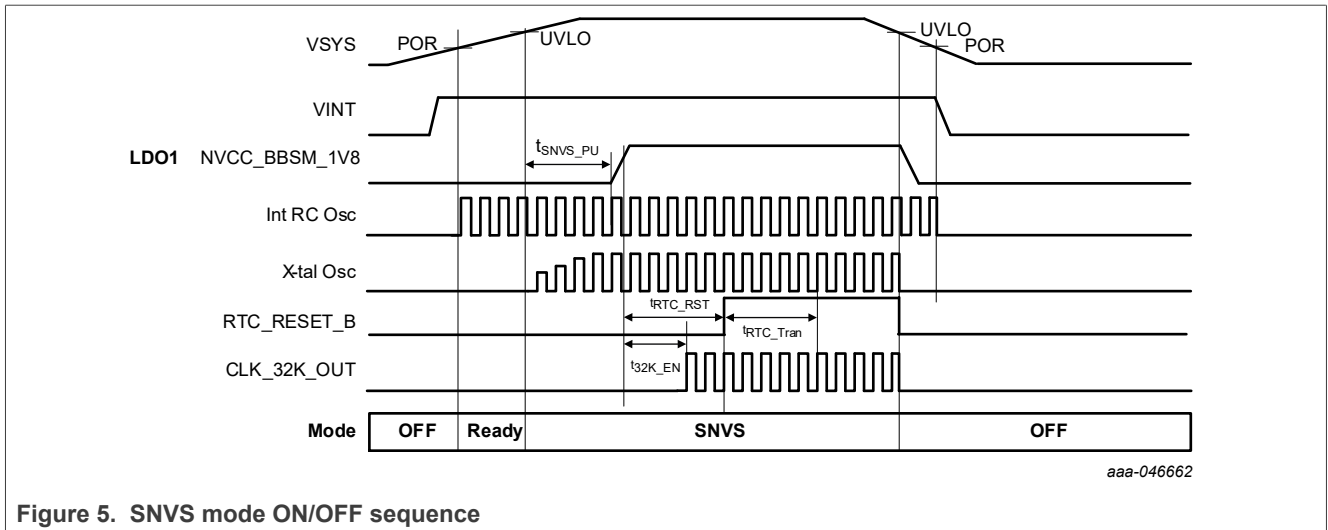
VSYS
POR
UVLO
UVLO
POR
VINT
LDO1 NVCC_BBSM_1V8
$t_{SNVS\_PU}$
Int RC Osc
X-tal Osc
RTC_RESET_B
$t_{RTC\_RST}$
$t_{RTC\_Tran}$
CLK_32K_OUT
$t_{32K\_EN}$

| Mode | OFF | Ready | SNVS | OFF |
|---|---|---|---|---|

aaa-046662

Figure 5. SNVS mode ON/OFF sequence